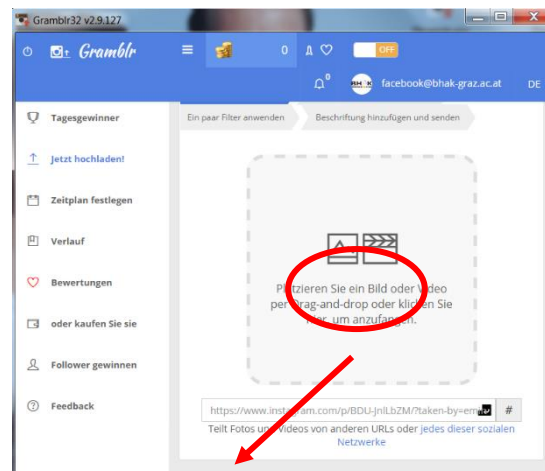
Gramblr32 v2.9.127

Gramblr

0

0

OFF

facebook@bhak-graz.ac.at

DE

Tagesgewinner

Jetzt hochladen!

Zeitplan festlegen

Verlauf

Bewertungen

oder kaufen Sie sie

Follower gewinnen

Feedback

Ein paar Filter anwenden

Beschriftung hinzufügen und senden

Platzieren Sie ein Bild oder Video per Drag-and-drop oder klicken Sie hier, um anzufangen.

https://www.instagram.com/p/BDU-JnlLbZM/?taken-by=em

#

Teilt Fotos und Videos von anderen URLs oder jedes dieser sozialen Netzwerke